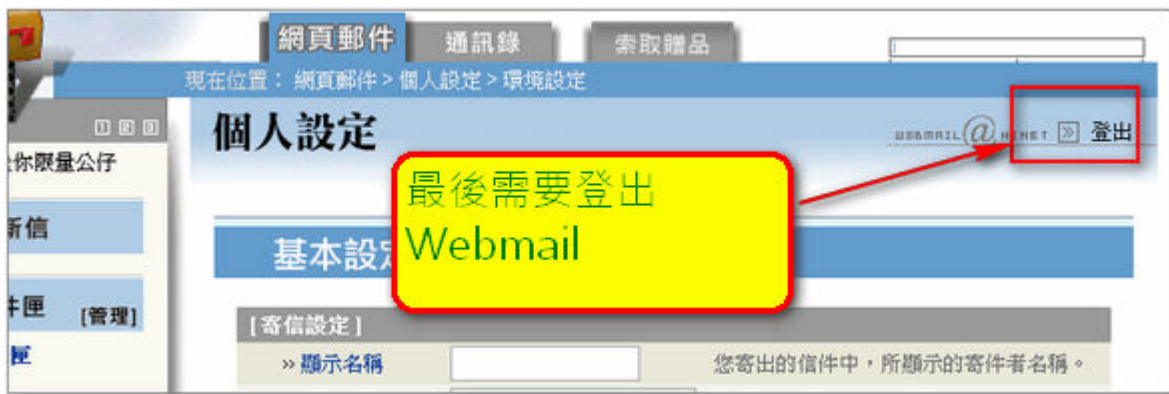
網頁郵件 通訊錄 索取贈品

現在位置： 網頁郵件 > 個人設定 > 環境設定

你限量公仔

新信

件匣 [管理]

匣

個人設定

WEBMAIL @ HINET 登出

最後需要登出 Webmail

基本設定

[ 寄信設定 ]

» 顯示名稱

您寄出的信件中，所顯示的寄件者名稱。